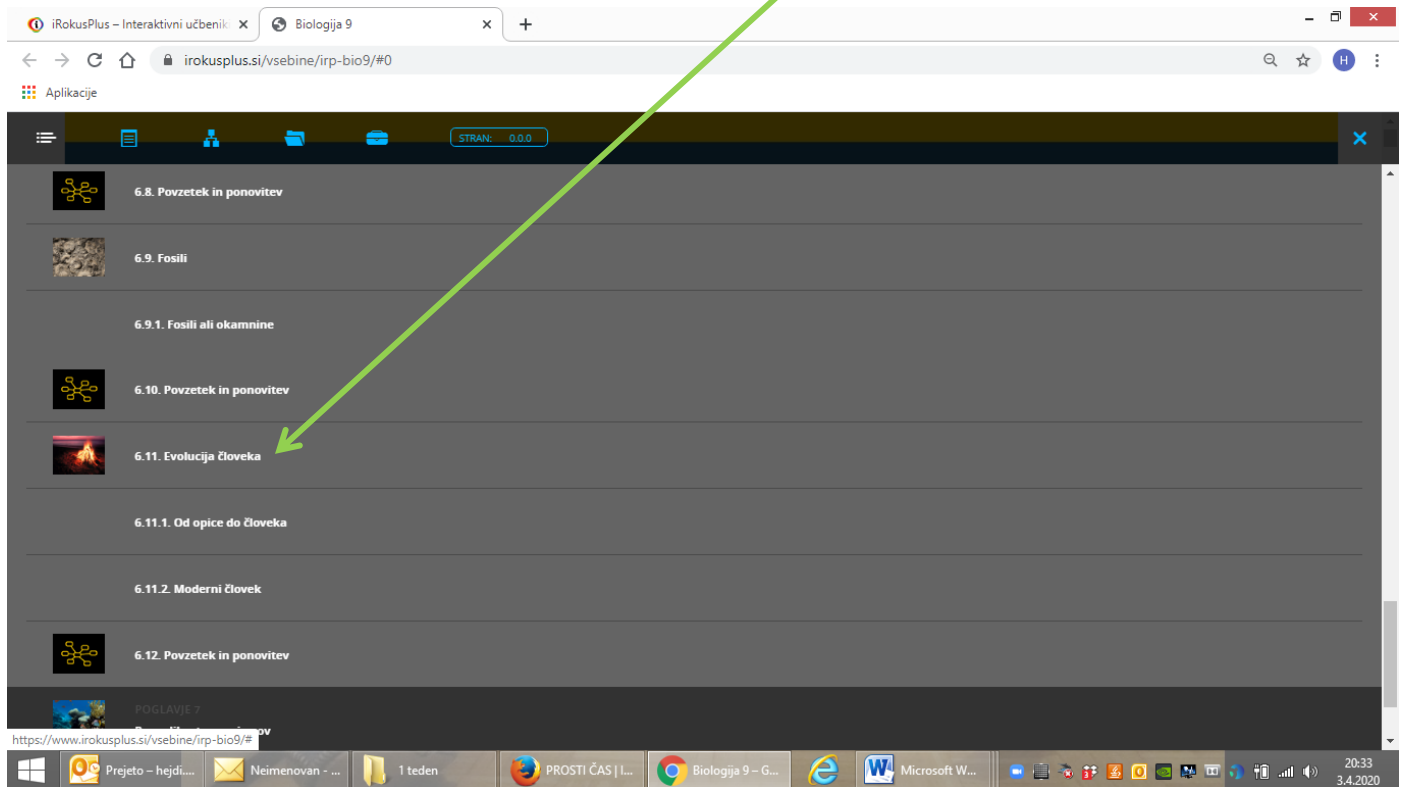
iRokusPlus – Interaktivni učbenik ×
Biologija 9 ×
+

irokusplus.si/vsebine/irp-bio9/#0

H

Aplikacije

STRAN: 0.0.0

6.8. Povzetek in ponovitev

6.9. Fosili

6.9.1. Fosili ali okamnine

6.10. Povzetek in ponovitev

6.11. Evolucija človeka

6.11.1. Od opice do človeka

6.11.2. Moderni človek

6.12. Povzetek in ponovitev

POGLAVJE 7

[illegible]ov

https://www.irokusplus.si/vsebine/irp-bio9/#

Prejeto – hejdi...
Neimenovan - ...
1 teden
PROSTI ČAS | I...
Biologija 9 – G...
Microsoft W...
20:33
3.4.2020